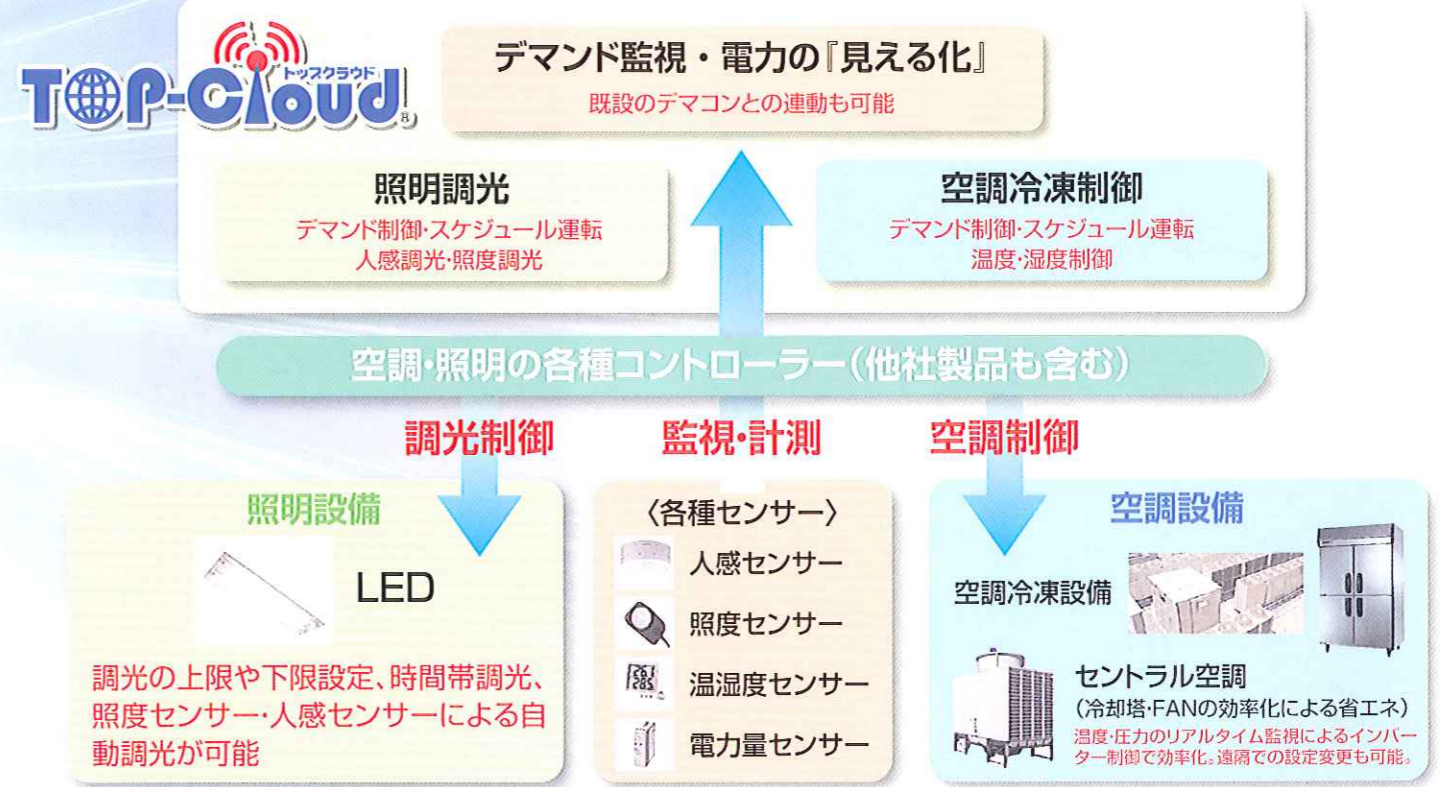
TOP-Cloud
トップスクラウド
®

デマンド監視・電力の『見える化』
既設のデマコンとの連動も可能

照明調光
デマンド制御･スケジュール運転
人感調光･照度調光

空調冷凍制御
デマンド制御･スケジュール運転
温度･湿度制御

空調･照明の各種コントローラー（他社製品も含む）

調光制御

監視･計測

空調制御

照明設備

LED

調光の上限や下限設定、時間帯調光、照度センサー･人感センサーによる自動調光が可能

〈各種センサー〉
人感センサー
照度センサー
温湿度センサー
電力量センサー

空調設備

空調冷凍設備

セントラル空調
（冷却塔･FANの効率化による省エネ）
温度･圧力のリアルタイム監視によるインバーター制御で効率化。遠隔での設定変更も可能。